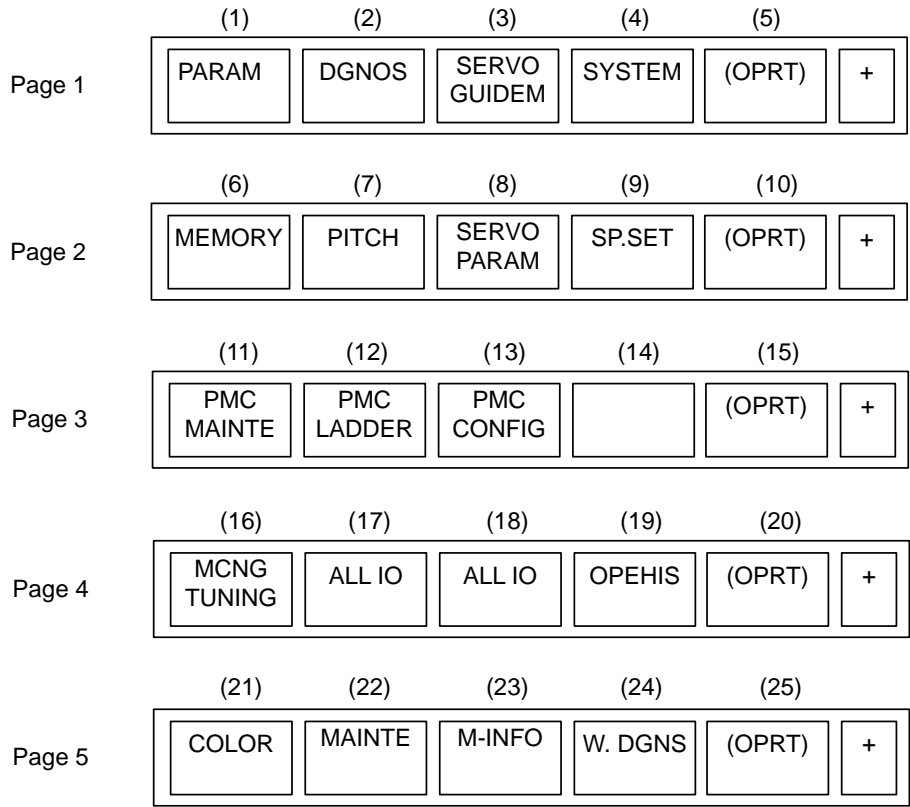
Page 1

| (1) | (2) | (3) | (4) | (5) | |
|---|---|---|---|---|---|
| PARAM | DGNOS | SERVO GUIDEM | SYSTEM | (OPRT) | + |

Page 2

| (6) | (7) | (8) | (9) | (10) | |
|---|---|---|---|---|---|
| MEMORY | PITCH | SERVO PARAM | SP.SET | (OPRT) | + |

Page 3

| (11) | (12) | (13) | (14) | (15) | |
|---|---|---|---|---|---|
| PMC MAINTE | PMC LADDER | PMC CONFIG | | (OPRT) | + |

Page 4

| (16) | (17) | (18) | (19) | (20) | |
|---|---|---|---|---|---|
| MCNG TUNING | ALL IO | ALL IO | OPEHIS | (OPRT) | + |

Page 5

| (21) | (22) | (23) | (24) | (25) | |
|---|---|---|---|---|---|
| COLOR | MAINTE | M-INFO | W. DGNS | (OPRT) | + |